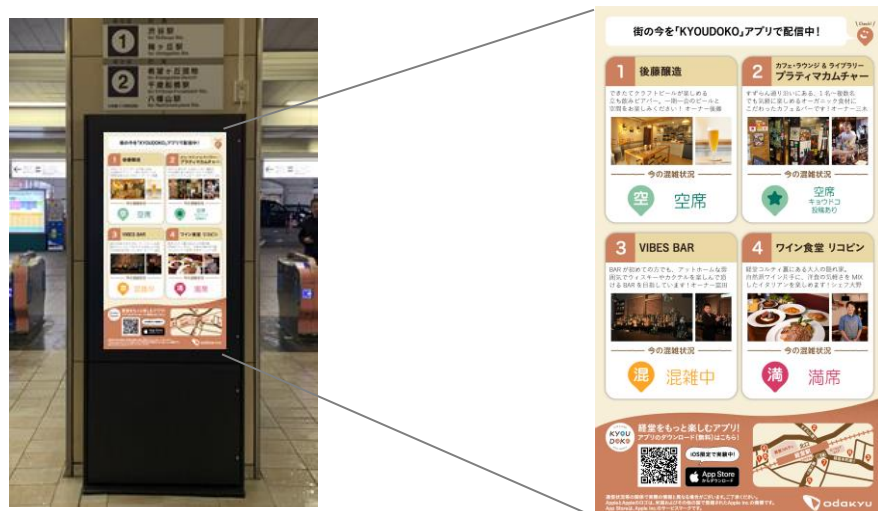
1 渋谷駅
2 新宿駅
八幡山駅

街の今を「KYOUDOKO」アプリで配信中！

1 後藤醸造
できたてクラフトビールが楽しめる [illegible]
今の混雑状況
空 空席

2 カフェ・ラウンジ＆ライブラリー プラティマカムチャー
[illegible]
今の混雑状況
空席 キョウドコ 掲載あり

3 VIBES BAR
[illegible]
今の混雑状況
混 混雑中

4 ワイン食堂 リコピン
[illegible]
今の混雑状況
満 満席

KYOU DOKO
経堂をもっと楽しむアプリ！
アプリのダウンロード（無料）はこちら！
iOS限定で実装中！
App Store
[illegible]
odakyu